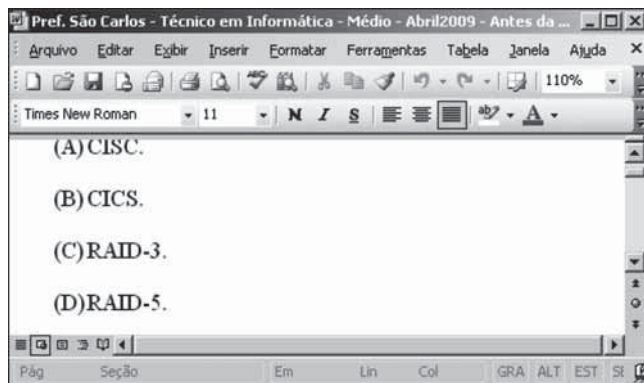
Pref. São Carlos - Técnico em Informática - Médio - Abril2009 - Antes da ...

Arquivo Editar Exibir Inserir Formatar Ferramentas Tabela Janela Ajuda

110%

Times New Roman 11 N I S

(A) CISC.

(B) CICS.

(C) RAID-3.

(D) RAID-5.

Pág Seção Em Lin Col GRA ALT EST SI